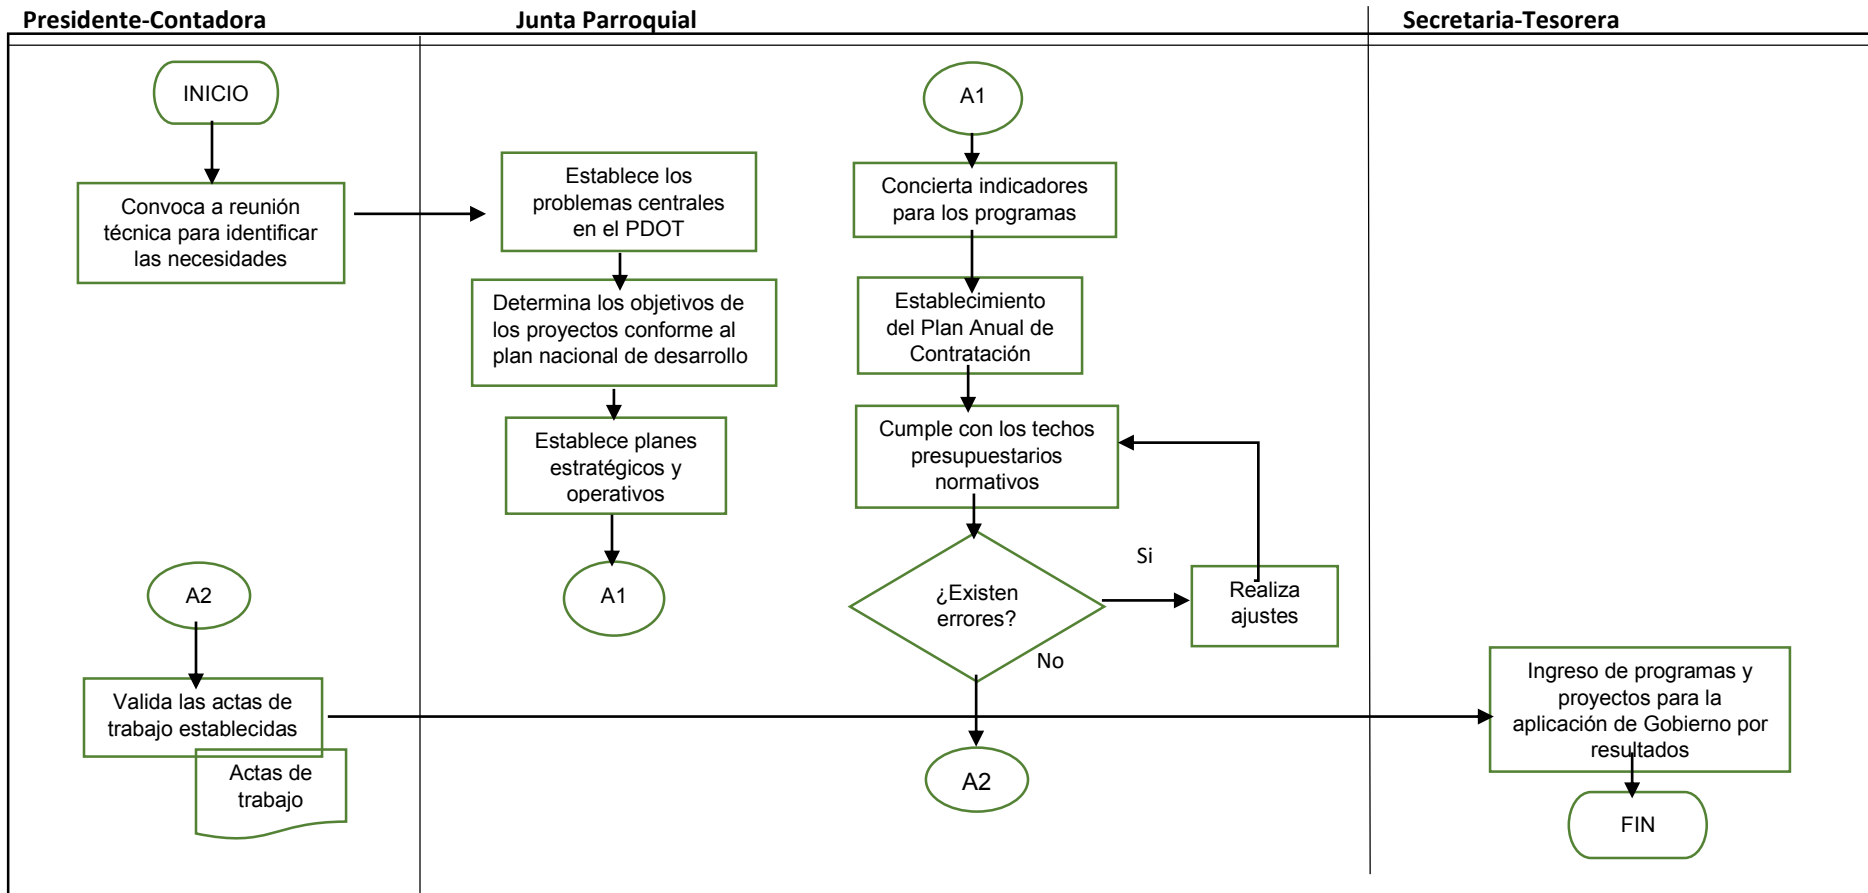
Presidente-Contadora

Junta Parroquial

Secretaria-Tesorera

INICIO

Convoca a reunión técnica para identificar las necesidades

Establece los problemas centrales en el PDOT

Determina los objetivos de los proyectos conforme al plan nacional de desarrollo

Establece planes estratégicos y operativos

A1

A1

Concierta indicadores para los programas

Establecimiento del Plan Anual de Contratación

Cumple con los techos presupuestarios normativos

¿Existen errores?

Si

Realiza ajustes

No

A2

A2

Valida las actas de trabajo establecidas

Actas de trabajo

Ingreso de programas y proyectos para la aplicación de Gobierno por resultados

FIN